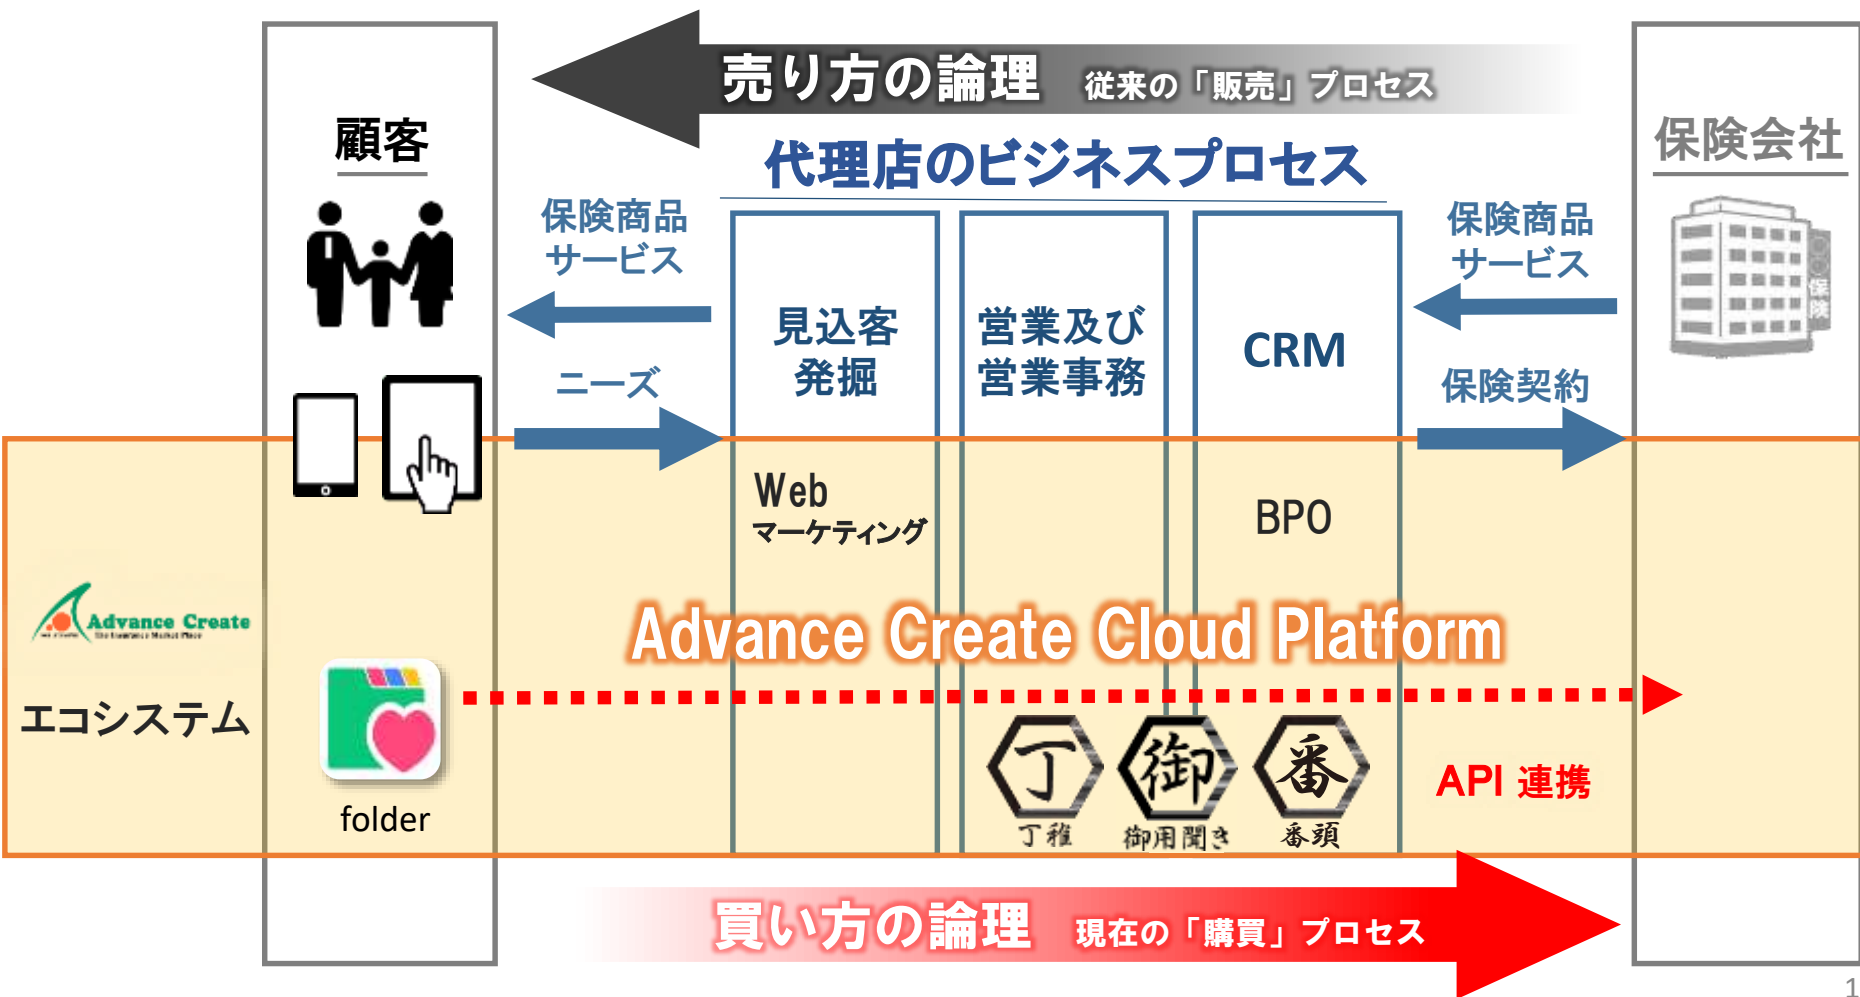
売り方の論理 従来の「販売」プロセス

顧客

代理店のビジネスプロセス

保険会社

保険商品
サービス

ニーズ

見込客
発掘

営業及び
営業事務

CRM

保険商品
サービス

保険契約

保険

Web
マーケティング

BPO

Advance Create

Advance Create Cloud Platform

エコシステム

folder

丁 御 番

丁稚 御用聞き 番頭

API 連携

買い方の論理 現在の「購買」プロセス

1